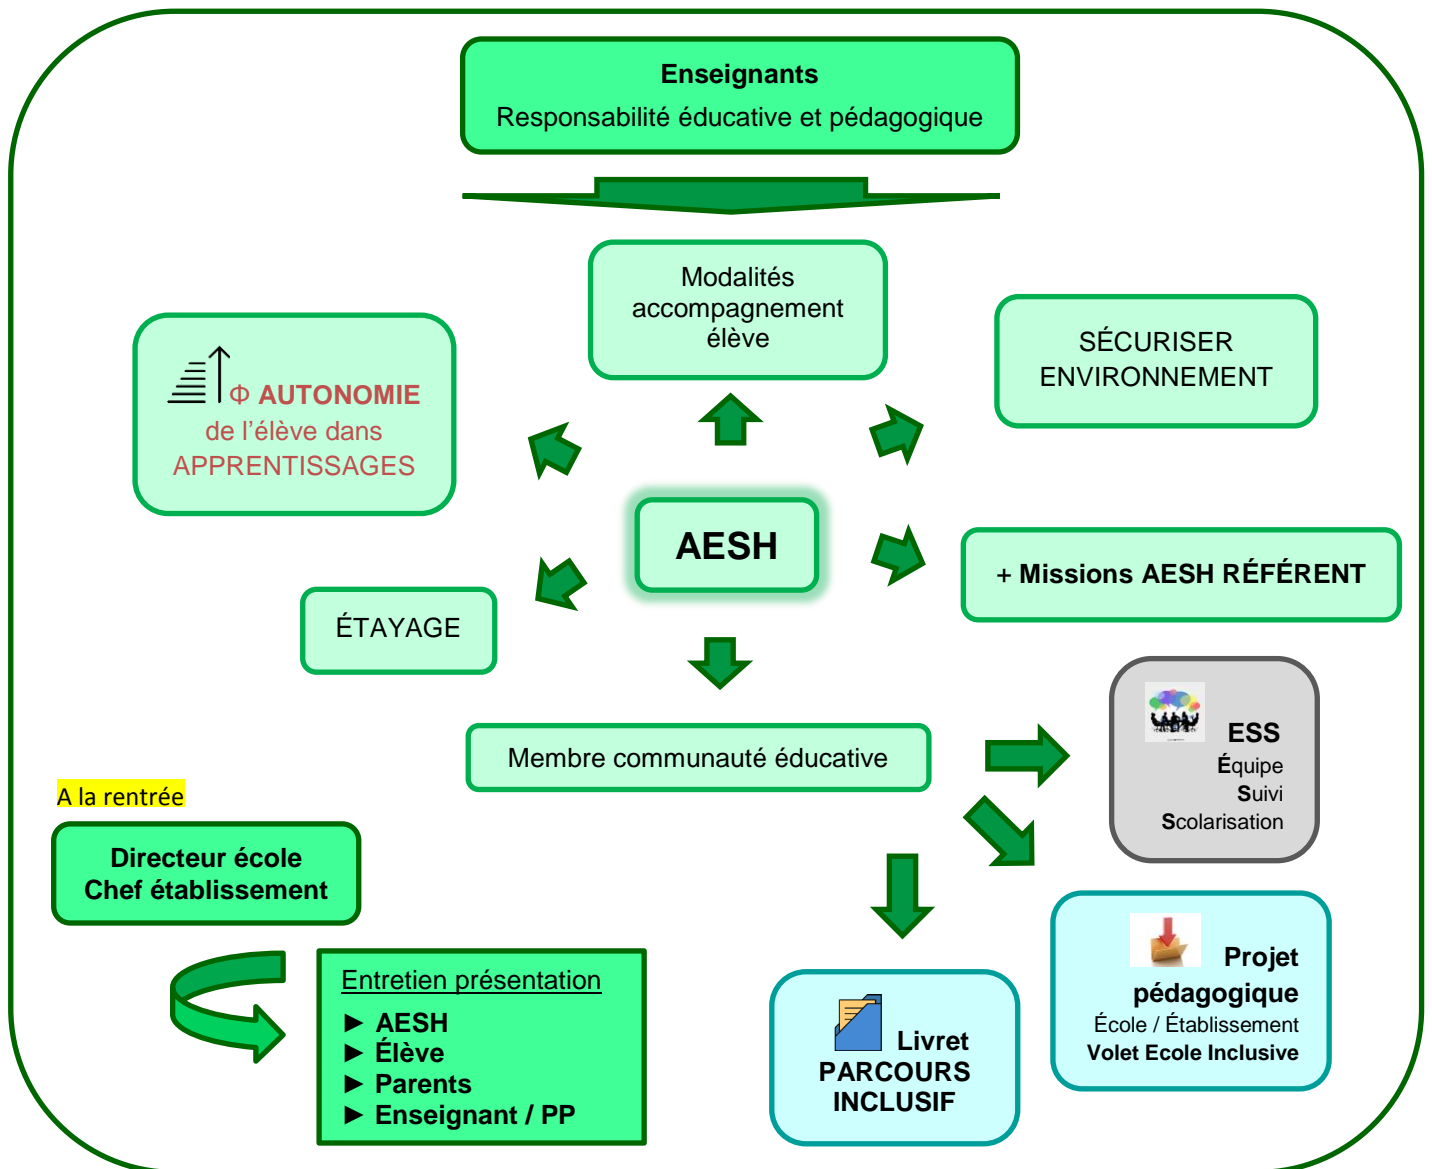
**Enseignants**
Responsabilité éducative et pédagogique

Modalités accompagnement élève

Φ **AUTONOMIE** de l'élève dans APPRENTISSAGES

SÉCURISER ENVIRONNEMENT

**AESH**

**+ Missions AESH RÉFÉRENT**

ÉTAYAGE

Membre communauté éducative

**ESS**
**É**quipe
**S**uivi
**S**colarisation

A la rentrée

**Directeur école**
**Chef établissement**

Entretien présentation
► **AESH**
► **Élève**
► **Parents**
► **Enseignant / PP**

**Livret PARCOURS INCLUSIF**

**Projet pédagogique**
École / Établissement
**Volet Ecole Inclusive**